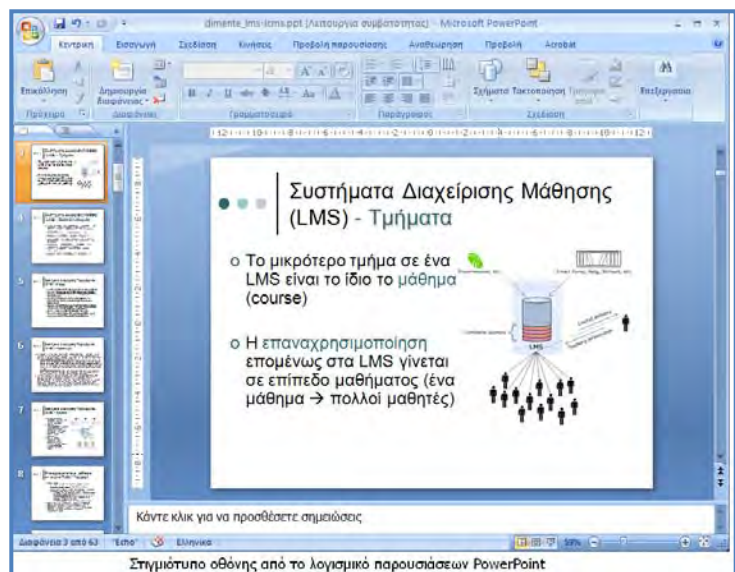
dimente_lms-lcms.ppt [Λειτουργία συμβατότητας] - Microsoft PowerPoint

Κεντρική Εισαγωγή Σχεδίαση Κινήσεις Προβολή παρουσίασης Αναθεώρηση Προβολή Acrobat

Επικόλληση Δημιουργία διαφάνειας Σχήματα Τακτοποίηση Επεξεργασία

Πρόχειρο Διαφάνειες Γραμματοσειρά Παράγραφος Σχέδιο

Συστήματα Διαχείρισης Μάθησης (LMS) - Τμήματα

o Το μικρότερο τμήμα σε ένα LMS είναι το ίδιο το μάθημα (course)

o Η επαναχρησιμοποίηση επομένως στα LMS γίνεται σε επίπεδο μαθήματος (ένα μάθημα → πολλοί μαθητές)

LMS

Κάντε κλικ για να προσθέσετε σημειώσεις

Διαφάνεια 3 από 63 "Echo" Ελληνικά 59%

Στιγμιότυπο οθόνης από το λογισμικό παρουσιάσεων PowerPoint